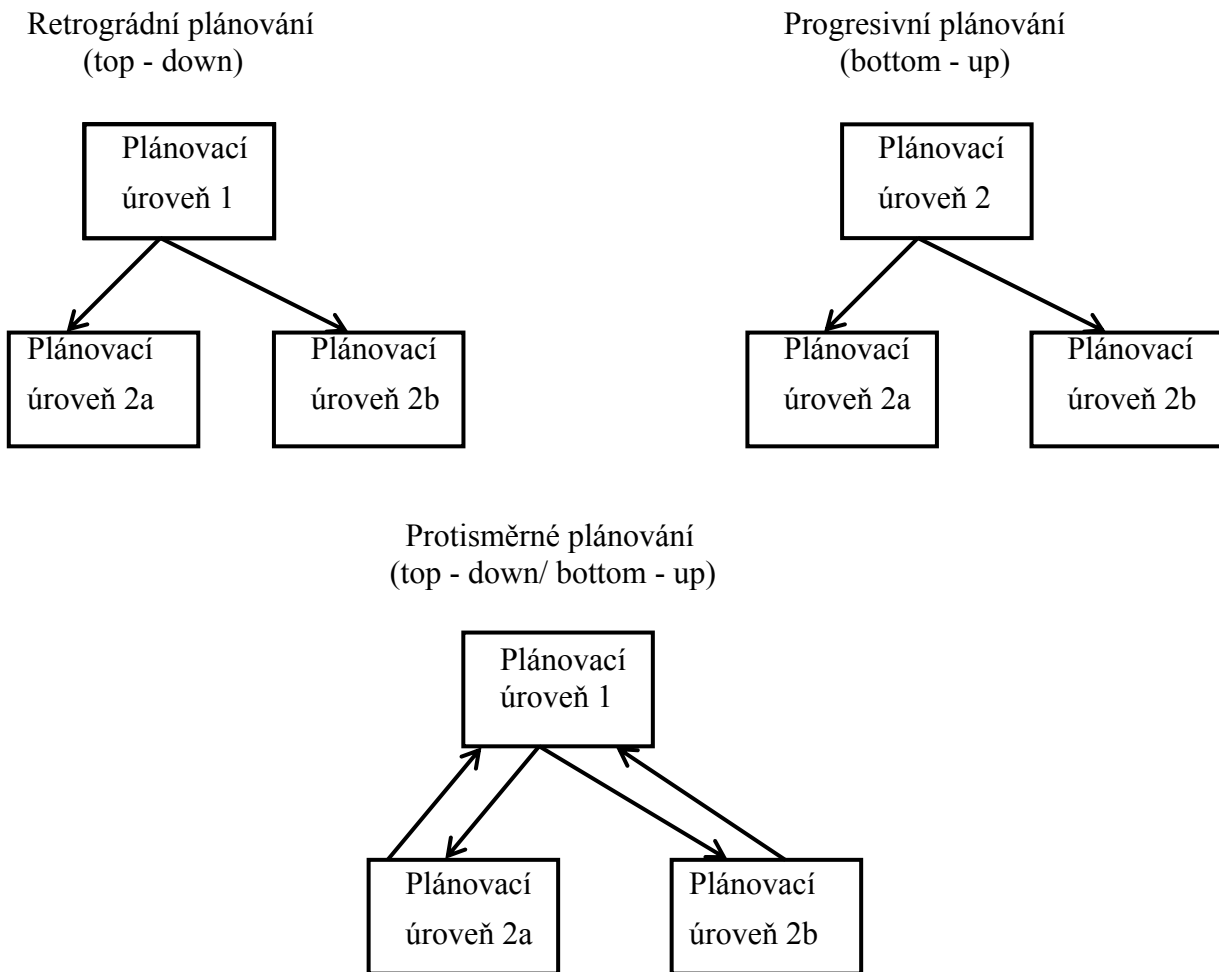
Retrográdní plánování
(top - down)

Plánovací úroveň 1

Plánovací úroveň 2a

Plánovací úroveň 2b

Progresivní plánování
(bottom - up)

Plánovací úroveň 2

Plánovací úroveň 2a

Plánovací úroveň 2b

Protisměrné plánování
(top - down/ bottom - up)

Plánovací úroveň 1

Plánovací úroveň 2a

Plánovací úroveň 2b